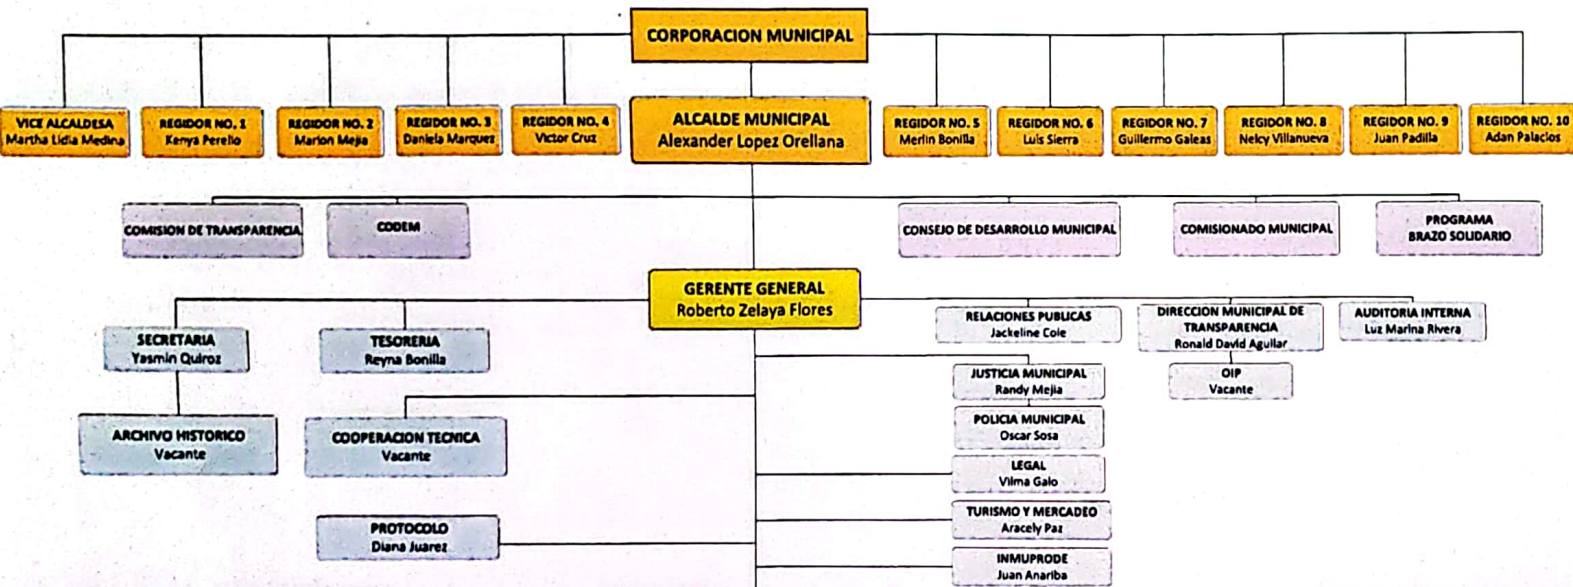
CORPORACION MUNICIPAL

VICE ALCALDESA
Martha Lidia Medina

REGIDOR NO. 1
Kenya Perello

REGIDOR NO. 2
Marlon Mejia

REGIDOR NO. 3
Daniela Marquez

REGIDOR NO. 4
Victor Cruz

ALCALDE MUNICIPAL
Alexander Lopez Orellana

REGIDOR NO. 5
Merlin Bonilla

REGIDOR NO. 6
Luis Sierra

REGIDOR NO. 7
Guillermo Galeas

REGIDOR NO. 8
Nelcy Villanueva

REGIDOR NO. 9
Juan Padilla

REGIDOR NO. 10
Adan Palacios

COMISION DE TRANSPARENCIA

CODEM

CONSEJO DE DESARROLLO MUNICIPAL

COMISIONADO MUNICIPAL

PROGRAMA
BRAZO SOLIDARIO

GERENTE GENERAL
Roberto Zelaya Flores

SECRETARIA
Yasmin Quiroz

TESORERIA
Reyna Bonilla

RELACIONES PUBLICAS
Jackeline Cole

DIRECCION MUNICIPAL DE TRANSPARENCIA
Ronald David Aguilar

AUDITORIA INTERNA
Luz Marina Rivera

JUSTICIA MUNICIPAL
Randy Mejia

OIP
Vacante

ARCHIVO HISTORICO
Vacante

COOPERACION TECNICA
Vacante

POLICIA MUNICIPAL
Oscar Sosa

LEGAL
Vilma Galo

PROTOCOLO
Diana Juarez

TURISMO Y MERCADEO
Aracely Paz

INMUPRODE
Juan Anariba